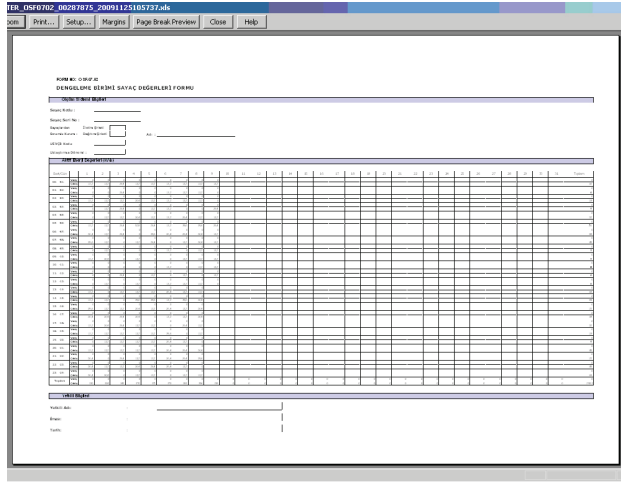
TER_OSF0702_00287875_20091125105737.xls

oom | Print... | Setup... | Margins | Page Break Preview | Close | Help

FORM NO: OSF07.02

DENGELEME BİRİMİ SAYAÇ DEĞERLERİ FORMU

Ölçüm Noktası Bilgileri

Sayaç Kodu :

Sayaç Seri No :

Sayaçtan Okunan Değerler

Ad :

Aylık Enerji Değerleri (kWh)

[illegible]

Yetkili Bilgileri

Yetkili Adı :

İmza :

Tarih :